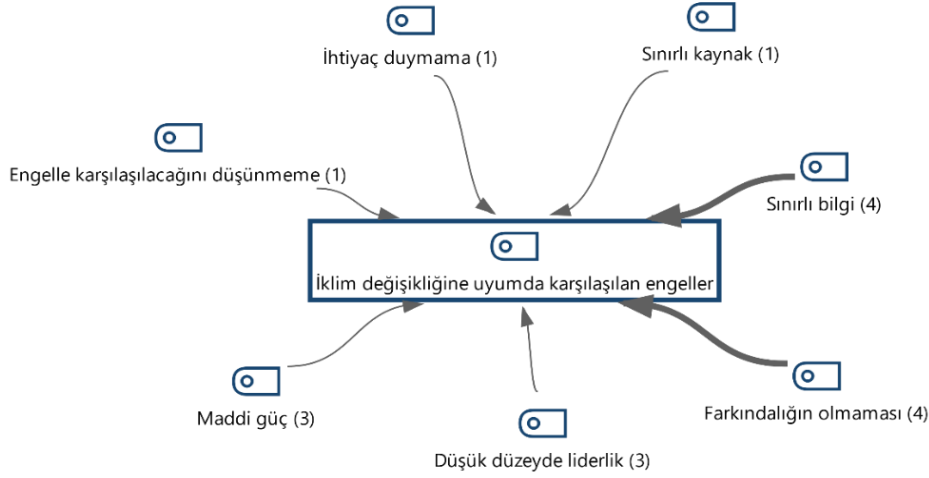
İhtiyaç duymama (1)

Sınırlı kaynak (1)

Engelle karşılaşılacağını düşünmeme (1)

Sınırlı bilgi (4)

İklim değişikliğine uyumda karşılaşılan engeller

Maddi güç (3)

Farkındalığın olmaması (4)

Düşük düzeyde liderlik (3)